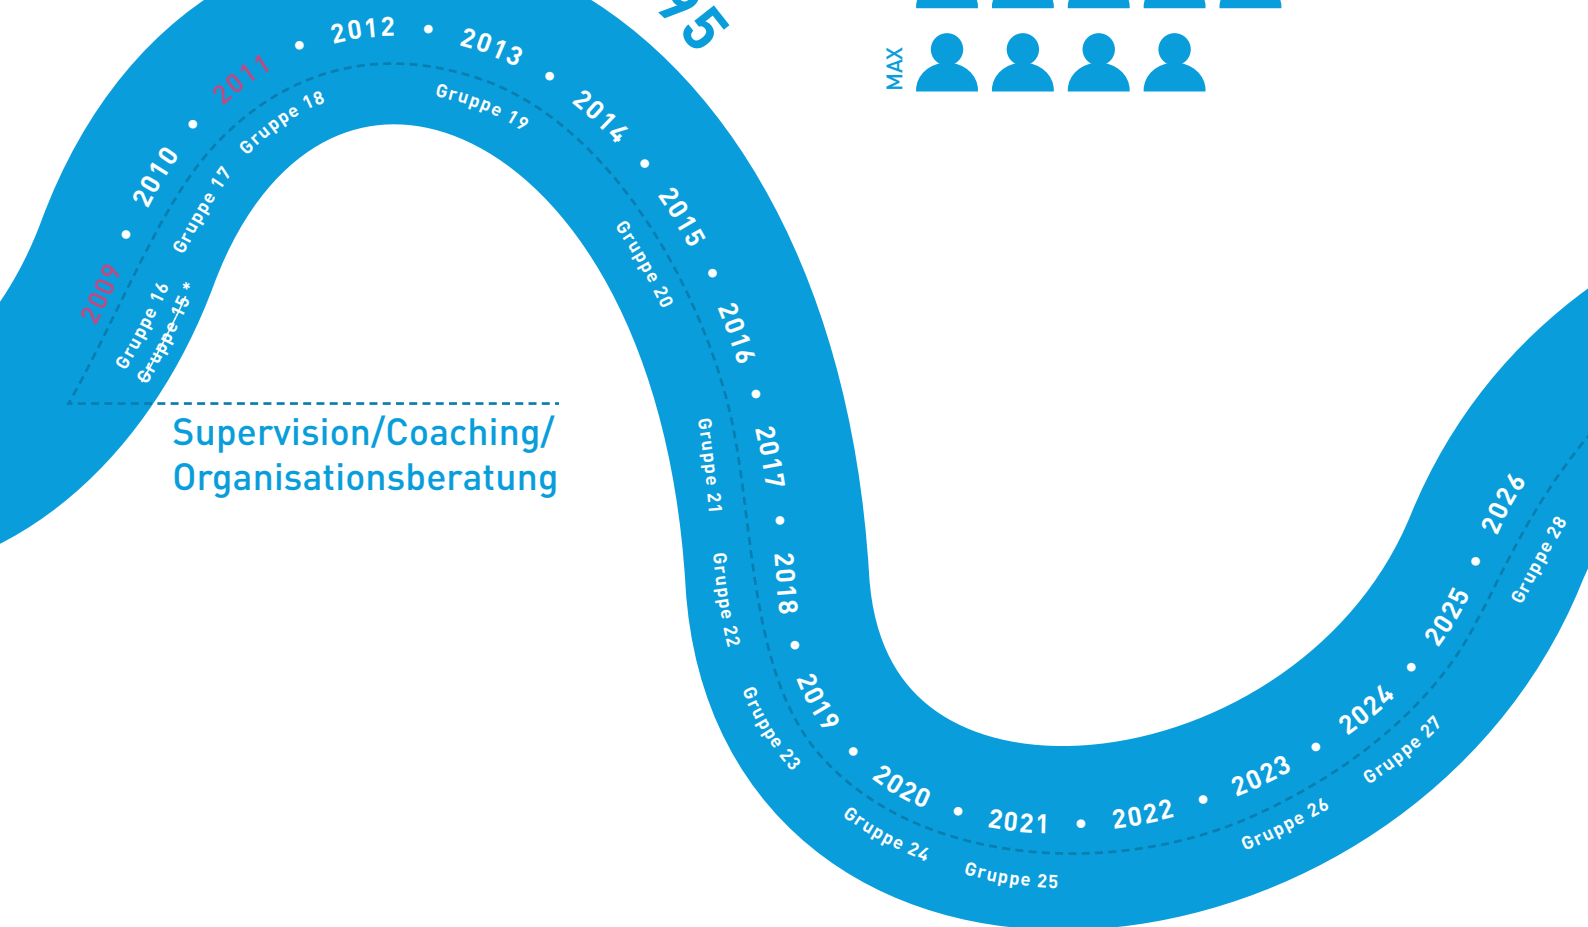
95

MAX

2009 • 2010 • 2011 • 2012 • 2013 • 2014 • 2015 • 2016 • 2017 • 2018 • 2019 • 2020 • 2021 • 2022 • 2023 • 2024 • 2025 • 2026

Gruppe 15 *
Gruppe 16
Gruppe 17
Gruppe 18
Gruppe 19
Gruppe 20
Gruppe 21
Gruppe 22
Gruppe 23
Gruppe 24
Gruppe 25
Gruppe 26
Gruppe 27
Gruppe 28

Supervision/Coaching/
Organisationsberatung